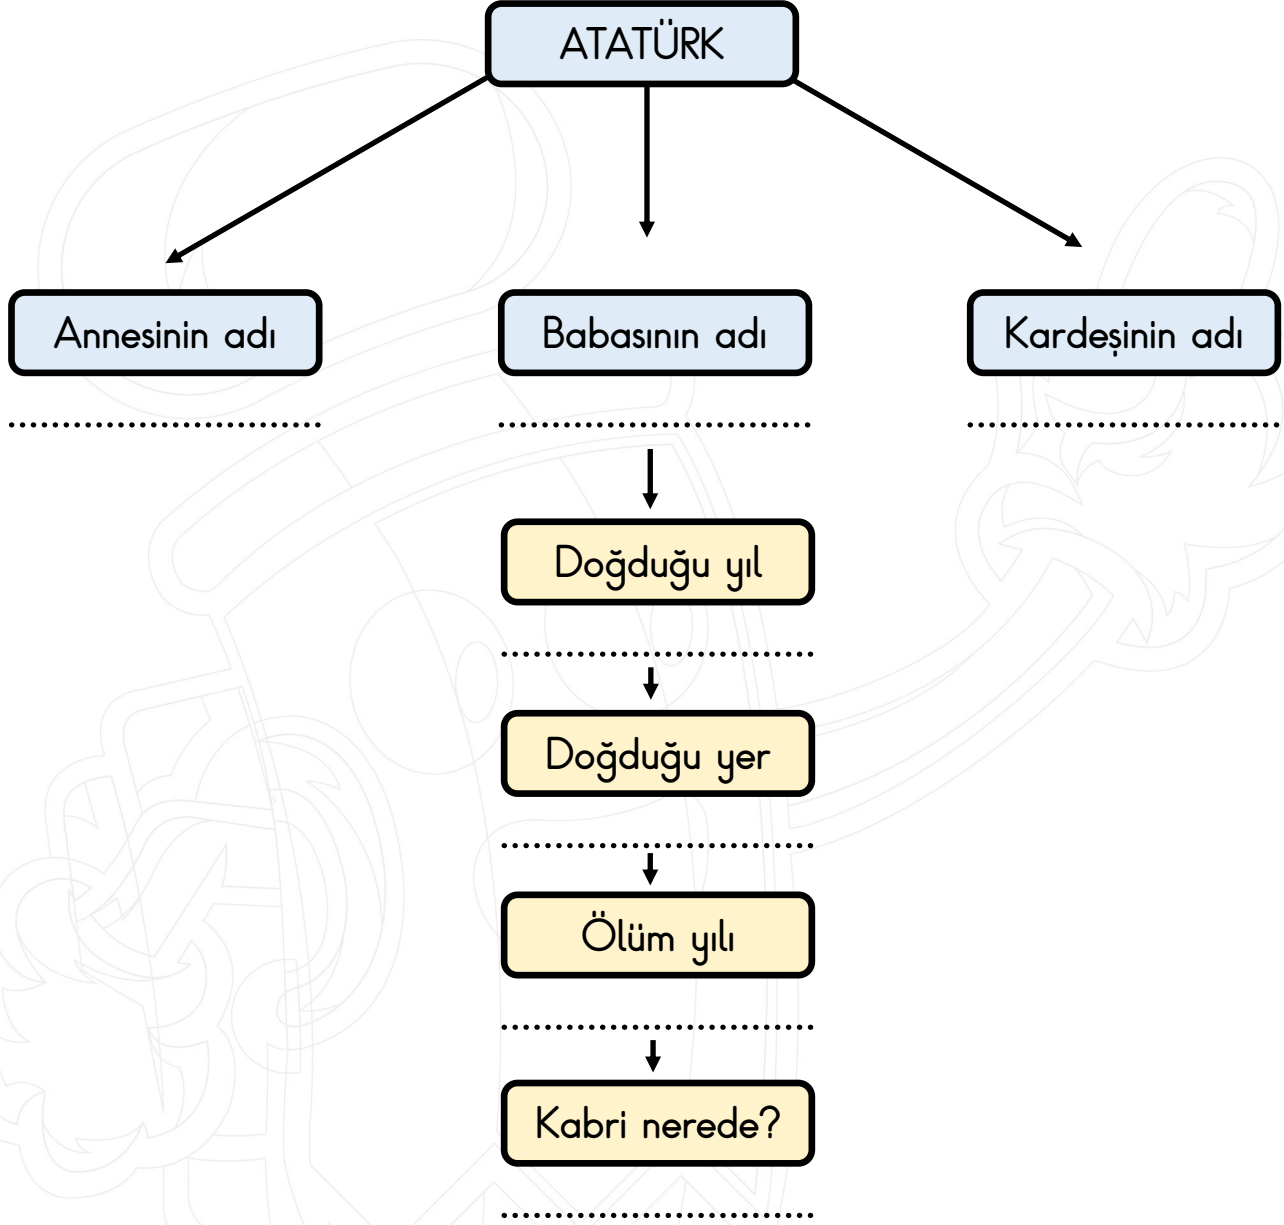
ATATÜRK

Annesinin adı

..............................

Babasının adı

..............................

Kardeşinin adı

..............................

Doğduğu yıl

..............................

Doğduğu yer

..............................

Ölüm yılı

..............................

Kabri nerede?

..............................